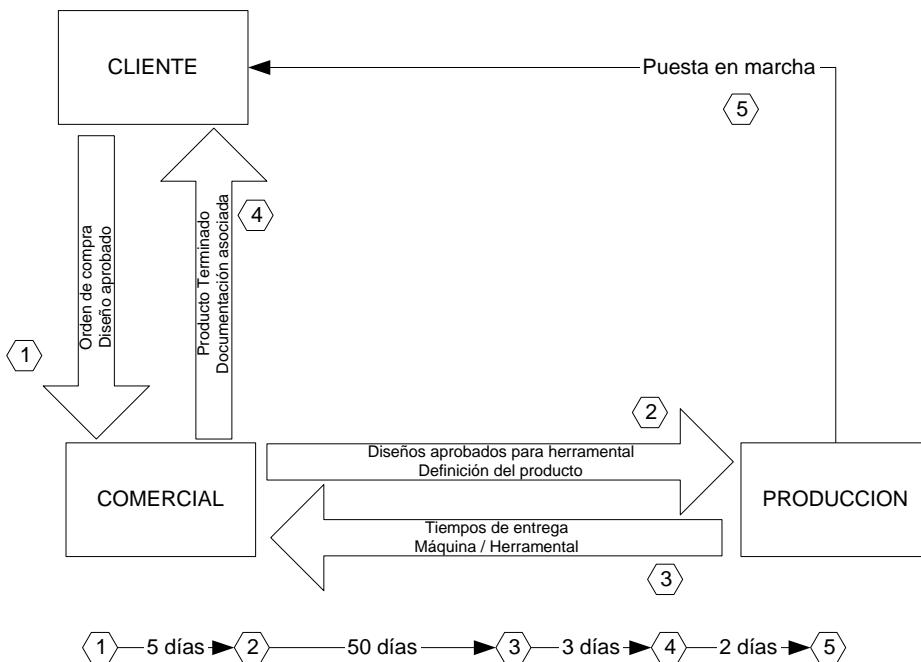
CLIENTE

Puesta en marcha

5

Orden de compra
Diseño aprobado

Producto Terminado
Documentación asociada

4

1

2

Diseños aprobados para herramental
Definición del producto

COMERCIAL

PRODUCCION

Tiempos de entrega
Máquina / Herramental

3

1 — 5 días → 2 — 50 días → 3 — 3 días → 4 — 2 días → 5